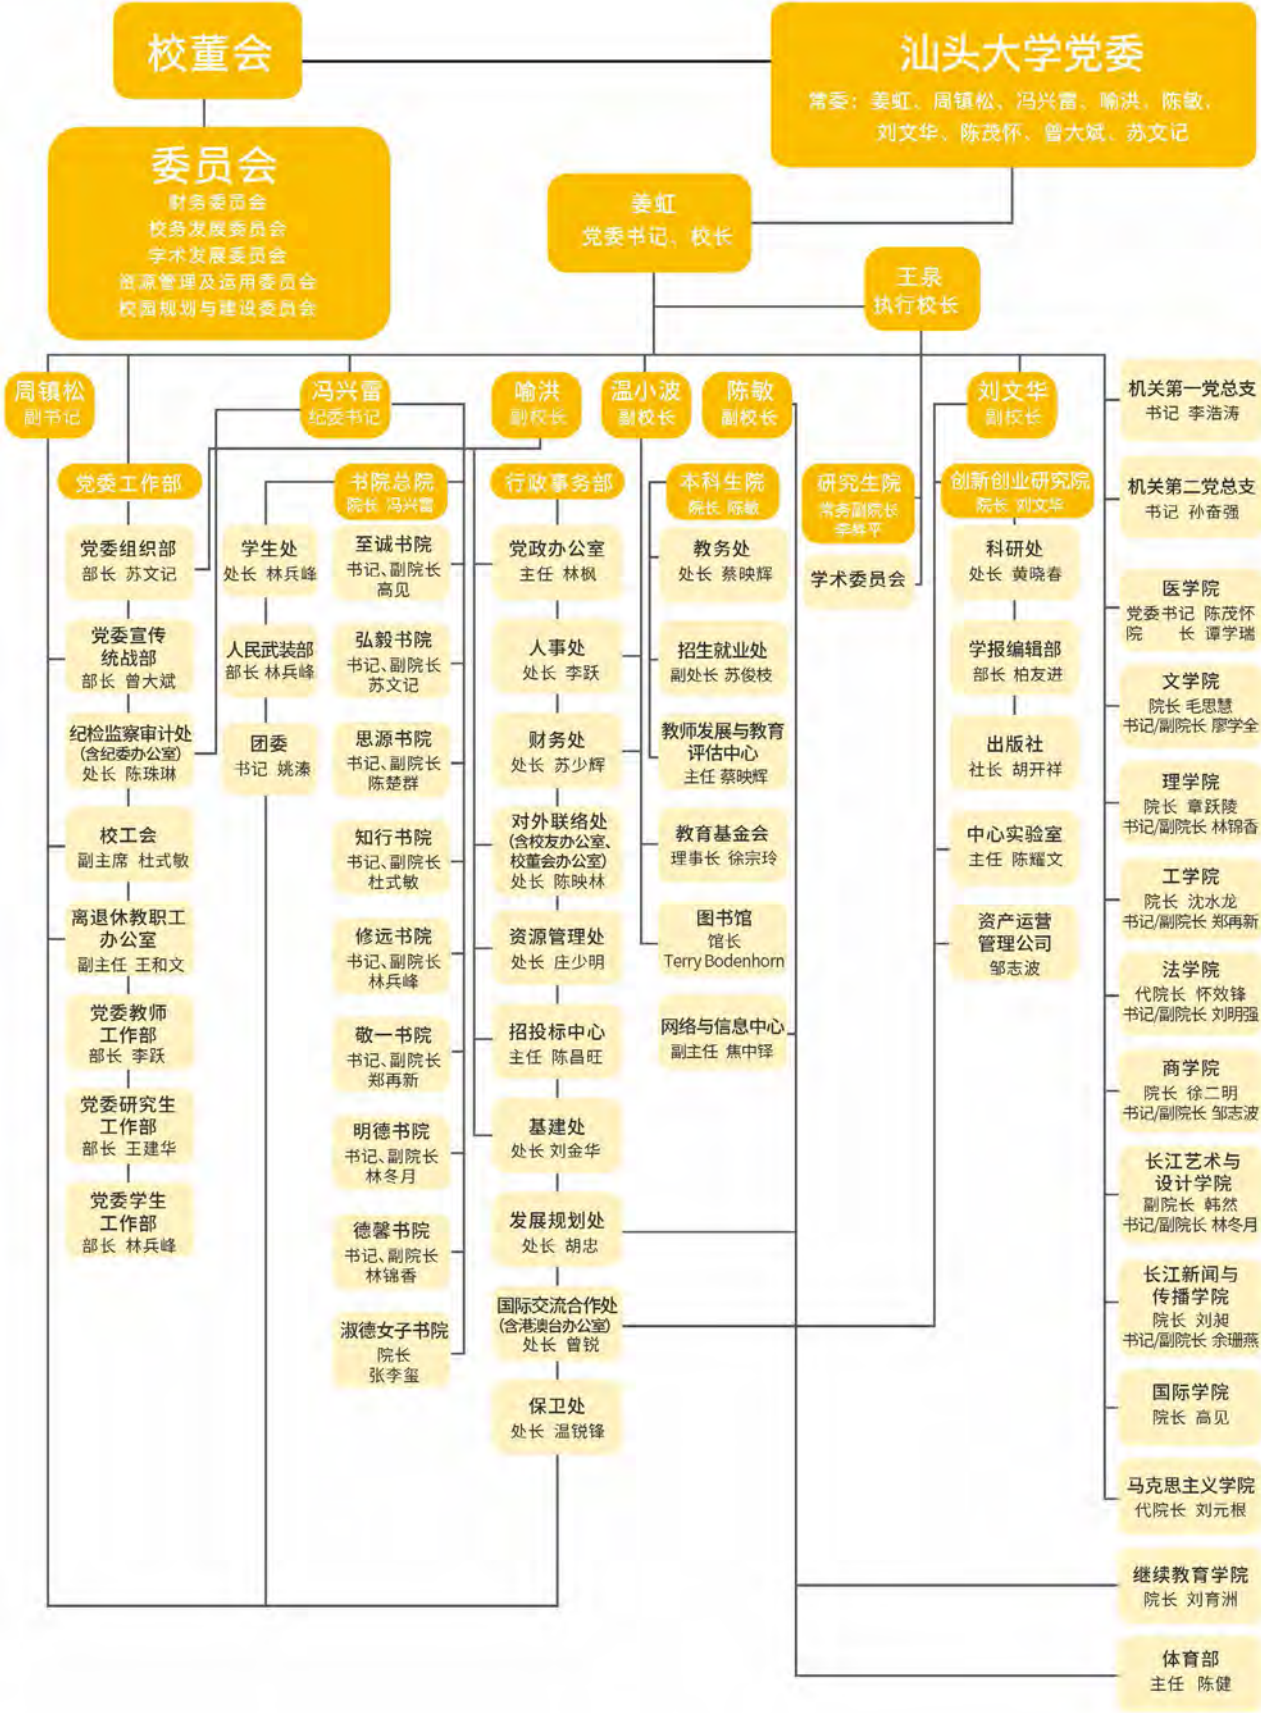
校董会

汕头大学党委
常委：姜虹、周镇松、冯兴雷、喻洪、陈敏、刘文华、陈茂怀、曾大斌、苏文记

委员会
财务委员会
校务发展委员会
学术发展委员会
资源管理及运用委员会
校园规划与建设委员会

姜虹
党委书记、校长

王泉
执行校长

周镇松
副书记

冯兴雷
纪委书记

喻洪
副校长

温小波
副校长

陈敏
副校长

刘文华
副校长

党委工作部

党委组织部
部长 苏文记

党委宣传统战部
部长 曾大斌

纪检监察审计处
(含纪委办公室)
处长 陈珠琳

校工会
副主席 杜式敏

离退休教职工办公室
副主任 王和文

党委教师工作部
部长 李跃

党委研究生工作部
部长 王建华

党委学生工作部
部长 林兵峰

学生处
处长 林兵峰

人民武装部
部长 林兵峰

团委
书记 姚涑

书院总院
院长 冯兴雷

至诚书院
书记、副院长
高见

弘毅书院
书记、副院长
苏文记

思源书院
书记、副院长
陈楚群

知行书院
书记、副院长
杜式敏

修远书院
书记、副院长
林兵峰

敬一书院
书记、副院长
郑再新

明德书院
书记、副院长
林冬月

德馨书院
书记、副院长
林锦香

淑德女子书院
院长
张李玺

行政事务部

党政办公室
主任 林枫

人事处
处长 李跃

财务处
处长 苏少辉

对外联络处
(含校友办公室、校董会办公室)
处长 陈映林

资源管理处
处长 庄少明

招投标中心
主任 陈昌旺

基建处
处长 刘金华

发展规划处
处长 胡忠

国际交流合作处
(含港澳台办公室)
处长 曾锐

保卫处
处长 温锐锋

本科生院
院长 陈敏

教务处
处长 蔡映辉

招生就业处
副处长 苏俊枝

教师发展与教育评估中心
主任 蔡映辉

教育基金会
理事长 徐宗玲

图书馆
馆长
Terry Bodenhorn

网络与信息中心
副主任 焦中铎

研究生院
常务副院长
李蜂平

学术委员会

创新创业研究院
院长 刘文华

科研处
处长 黄晓春

学报编辑部
部长 柏友进

出版社
社长 胡开祥

中心实验室
主任 陈耀文

资产运营管理公司
邹志波

机关第一党总支
书记 李浩涛

机关第二党总支
书记 孙奋强

医学院
党委书记 陈茂怀
院 长 谭学瑞

文学院
院长 毛思慧
书记/副院长 廖学全

理学院
院长 章跃陵
书记/副院长 林锦香

工学院
院长 沈水龙
书记/副院长 郑再新

法学院
代院长 怀效锋
书记/副院长 刘明强

商学院
院长 徐二明
书记/副院长 邹志波

长江艺术与设计学院
副院长 韩然
书记/副院长 林冬月

长江新闻与传播学院
院长 刘昶
书记/副院长 余珊燕

国际学院
院长 高见

马克思主义学院
代院长 刘元根

继续教育学院
院长 刘育洲

体育部
主任 陈健